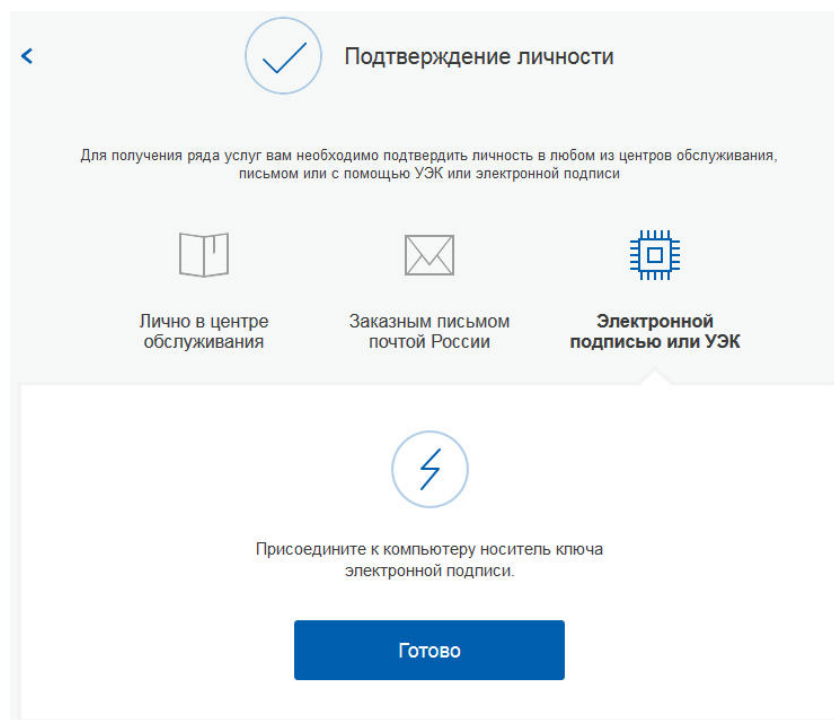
<
Подтверждение личности

Для получения ряда услуг вам необходимо подтвердить личность в любом из центров обслуживания, письмом или с помощью УЭК или электронной подписи

Лично в центре обслуживания

Заказным письмом почтой России

Электронной подписью или УЭК

Присоедините к компьютеру носитель ключа электронной подписи.

Готово